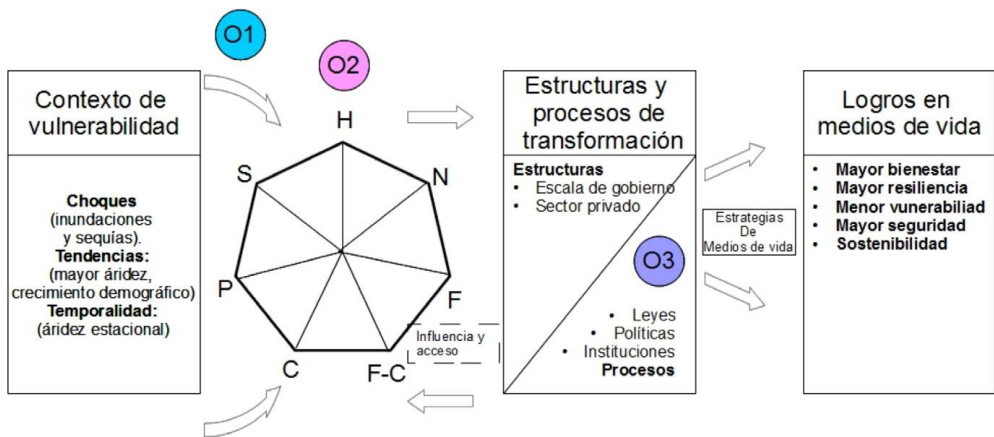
O1

O2

Contexto de vulnerabilidad

Choques (inundaciones y sequías).
Tendencias: (mayor áridez, crecimiento demográfico)
Temporalidad: (áridez estacional)

H
N
F
F-C
C
P
S

Influencia y acceso

Estructuras y procesos de transformación

Estructuras
• Escala de gobierno
• Sector privado

O3

• Leyes
• Políticas
• Instituciones
Procesos

Estrategias De Medios de vida

Logros en medios de vida

• Mayor bienestar
• Mayor resiliencia
• Menor vunerabilidad
• Mayor seguridad
• Sostenibilidad